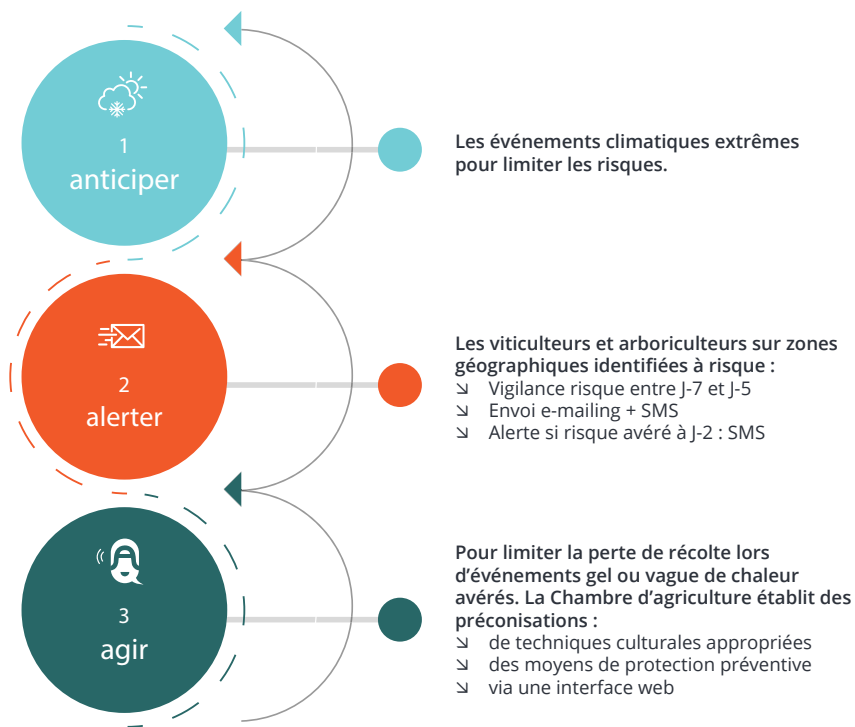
1
anticiper

Les événements climatiques extrêmes pour limiter les risques.

2
alerter

Les viticulteurs et arboriculteurs sur zones géographiques identifiées à risque :
↘ Vigilance risque entre J-7 et J-5
↘ Envoi e-mailing + SMS
↘ Alerte si risque avéré à J-2 : SMS

3
agir

Pour limiter la perte de récolte lors d’événements gel ou vague de chaleur avérés. La Chambre d’agriculture établit des préconisations :
↘ de techniques culturales appropriées
↘ des moyens de protection préventive
↘ via une interface web